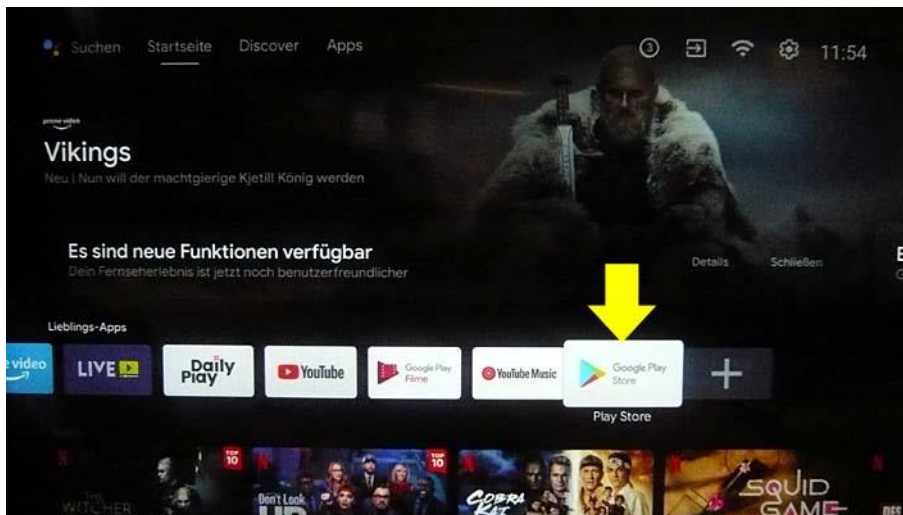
Suchen Startseite Discover Apps

3 11:54

prime video

Vikings

Neu | Nun will der machtgierige Kjetill König werden

Es sind neue Funktionen verfügbar

Dein Fernseherlebnis ist jetzt noch benutzerfreundlicher

Details Schließen

Lieblings-Apps

e video LIVE Daily Play YouTube Google Play Filme YouTube Music Google Play Store +

Play Store

TOP 10 TOP 10

THE WITCHER Don't Look Up COBRA KAI SQUID GAME